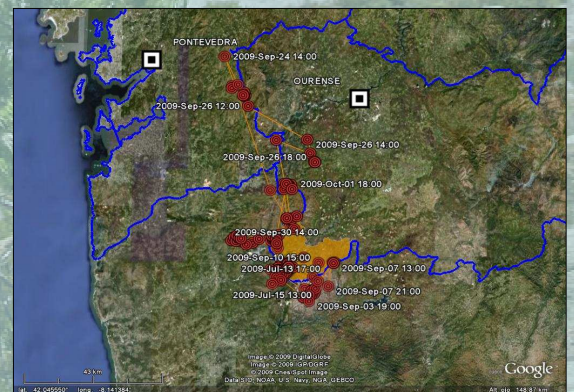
PONTEVEDRA
2009-Sep-24 14:00
OURENSE
2009-Sep-26 12:00
2009-Sep-26 14:00
2009-Sep-26 18:00
2009-Oct-01 18:00
2009-Sep-30 14:00
2009-Sep-10 15:00
2009-Jul-13 17:00
2009-Sep-07 13:00
2009-Sep-07 21:00
2009-Jul-15 13:00
2009-Sep-03 19:00
43 km
Image © 2009 DigitalGlobe
Image © 2009 GRGRF
© 2009 Cnes/Spot Image
Data SIO, NOAA, U.S. Navy, NGA, GEBCO
Google
lat 42.045550° lon -8.141384°
Alt ojo 148.87 km